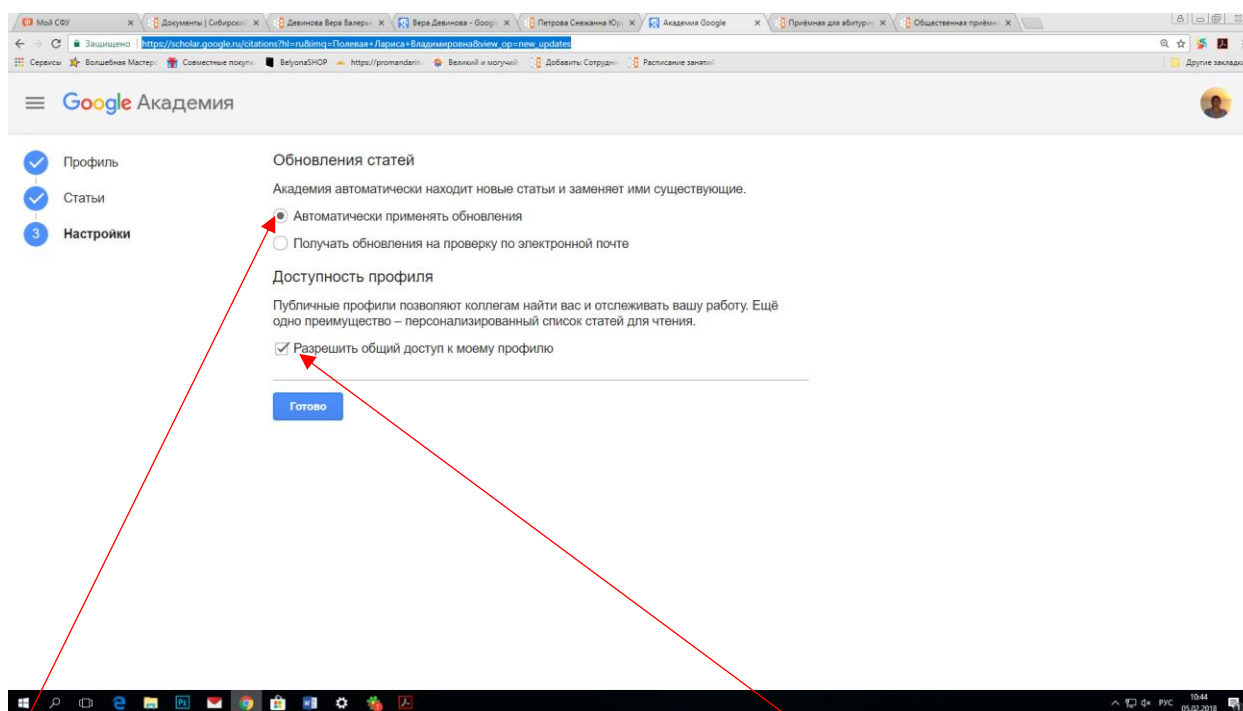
Мой СФУ × Документы | Сибирский × Девинова Вера Валерь × Вера Девинова - Googl × Петрова Снежанна Юр × Академия Google × Приёмная для абитури × Общественная приёмн ×

Защищено | https://scholar.google.ru/citations?hl=ru&imq=Полевая+Лариса+Владимировна&view_op=new_updates

Сервисы Волшебная Мастерс Совместные покупк BelyonaSHOP https://promandarin. Великий и могучий Добавить Сотрудн Расписание занятий Другие закладк

Google Академия

Профиль
Статьи
3 Настройки

Обновления статей

Академия автоматически находит новые статьи и заменяет ими существующие.

Автоматически применять обновления

Получать обновления на проверку по электронной почте

Доступность профиля

Публичные профили позволяют коллегам найти вас и отслеживать вашу работу. Ещё одно преимущество – персонализированный список статей для чтения.

Разрешить общий доступ к моему профилю

Готово

РУС 10:44 05.02.2018